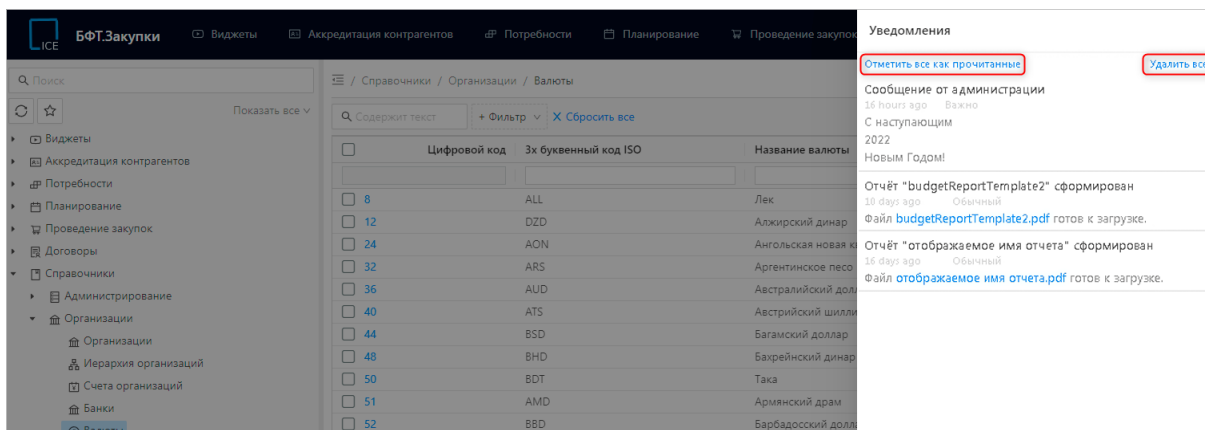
ICE БФТ.Закупки Виджеты Аккредитация контрагентов Потребности Планирование Проведение закупок

Уведомления

Отметить все как прочитанные
Удалить все

Сообщение от администрации
16 hours ago Важно
С наступающим
2022
Новым Годом!

Отчёт "budgetReportTemplate2" сформирован
10 days ago Обычный
Файл budgetReportTemplate2.pdf готов к загрузке.

Отчёт "отображаемое имя отчета" сформирован
16 days ago Обычный
Файл отображаемое имя отчета.pdf готов к загрузке.

Поиск
Показать все
Виджеты
Аккредитация контрагентов
Потребности
Планирование
Проведение закупок
Договоры
Справочники
Администрирование
Организации
Организации
Иерархия организаций
Счета организаций
Банки
Валюты

Справочники / Организации / Валюты

Содержит текст
+ Фильтр
Сбросить все

| Цифровой код | 3х буквенный код ISO | Название валюты |
|---|---|---|
| 8 | ALL | Лек |
| 12 | DZD | Алжирский динар |
| 24 | AON | Ангольская новая к |
| 32 | ARS | Аргентинское песо |
| 36 | AUD | Австралийский долл |
| 40 | ATS | Австрийский шилли |
| 44 | BSD | Багамский доллар |
| 48 | BHD | Бахрейнский динар |
| 50 | BDT | Така |
| 51 | AMD | Армянский драм |
| 52 | BBD | Барбадосский долл |